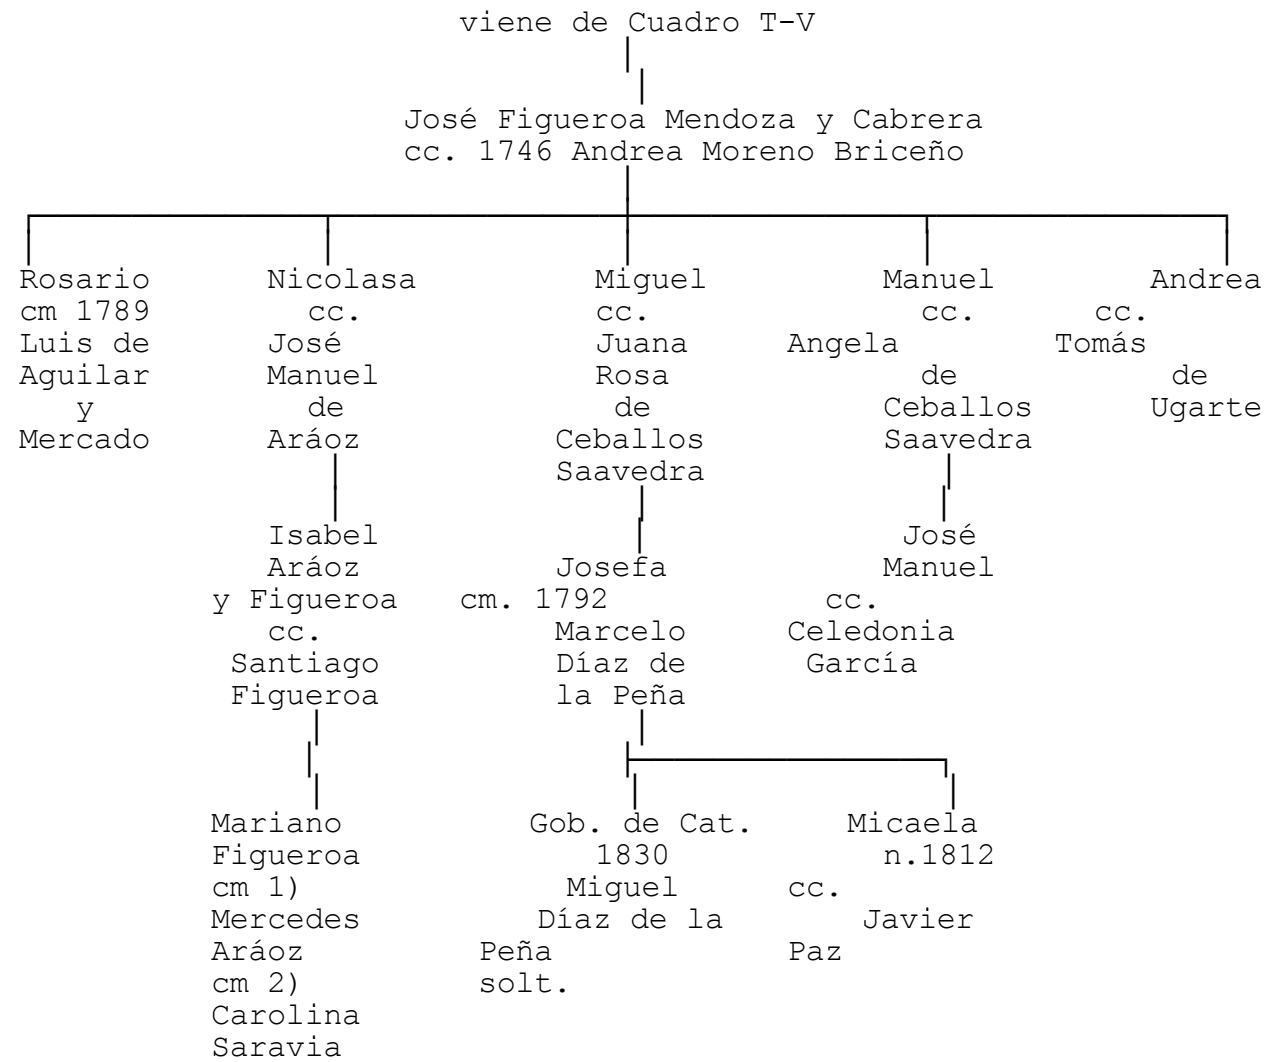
viene de Cuadro T-V

José Figueroa Mendoza y Cabrera
cc. 1746 Andrea Moreno Briceño

Rosario
cm 1789
Luis de
Aguilar
y
Mercado

Nicolasa
cc.
José
Manuel
de
Aráoz

Isabel
Aráoz
y Figueroa
cc.
Santiago
Figueroa

Mariano
Figueroa
cm 1)
Mercedes
Aráoz
cm 2)
Carolina
Saravia

Miguel
cc.
Juana
Rosa
de
Ceballos
Saavedra

Josefa
cm. 1792
Marcelo
Díaz de
la Peña

Gob. de Cat.
1830
Miguel
Díaz de la
Peña
solt.

Micaela
n.1812
cc.
Javier
Paz

Manuel
cc.
Angela
de
Ceballos
Saavedra

José
Manuel
cc.
Celedonia
García

Andrea
cc.
Tomás
de
Ugarte